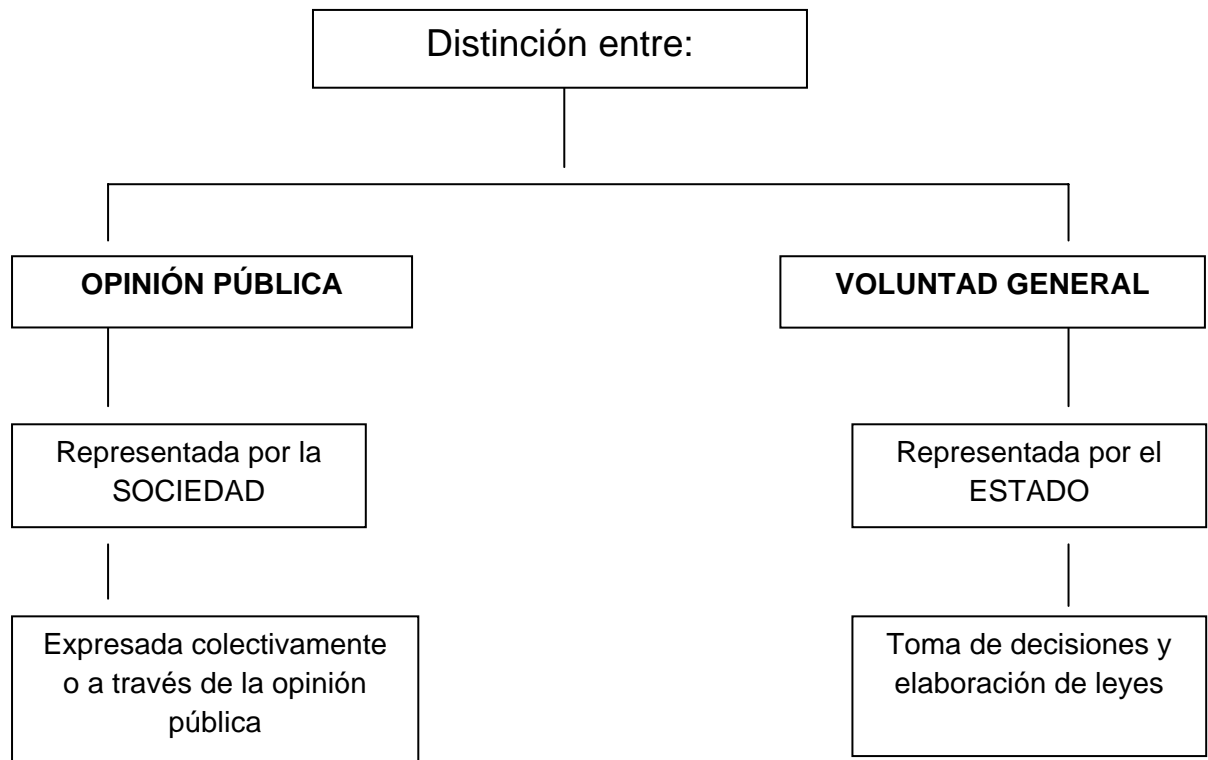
Distinción entre:

OPINIÓN PÚBLICA

VOLUNTAD GENERAL

Representada por la SOCIEDAD

Expresada colectivamente o a través de la opinión pública

Representada por el ESTADO

Toma de decisiones y elaboración de leyes